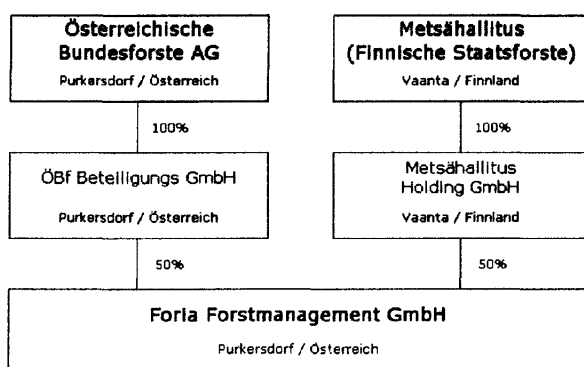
Österreichische Bundesforste AG
Purkersdorf / Österreich

Metsähallitus (Finnische Staatsforste)
Vaanta / Finnland

100%

100%

ÖBf Beteiligungs GmbH
Purkersdorf / Österreich

Metsähallitus Holding GmbH
Vaanta / Finnland

50%

50%

Foria Forstmanagement GmbH
Purkersdorf / Österreich